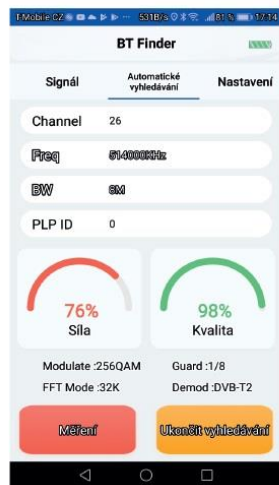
T-Mobile CZ 531B/s 81% 17:14

BT Finder

Signál

Automatické vyhledávání

Nastavení

Channel 26

Freq 514000KHz

BW 8M

PLP ID 0

76%
Síla

98%
Kvalita

Modulate :256QAM

Guard :1/8

FFT Mode :32K

Demod :DVB-T2

Měření

Ukončit vyhledávání